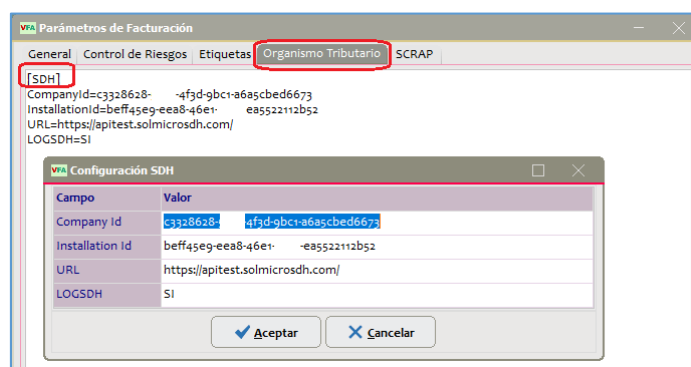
VFA Parámetros de Facturación

General | Control de Riesgos | Etiquetas | Organismo Tributario | SCRAP

[SDH]
CompanyId=c3328628- -4f3d-9bc1-a6a5cbed6673
InstallationId=beff45e9-eea8-46e1- ea5522112b52
URL=https://apitest.solmicrosdh.com/
LOGSDH=SI

VFA Configuración SDH

| Campo | Valor |
|---|---|
| Company Id | c3328628- 4f3d-9bc1-a6a5cbed6673 |
| Installation Id | beff45e9-eea8-46e1- -ea5522112b52 |
| URL | https://apitest.solmicrosdh.com/ |
| LOGSDH | SI |

Aceptar | Cancelar